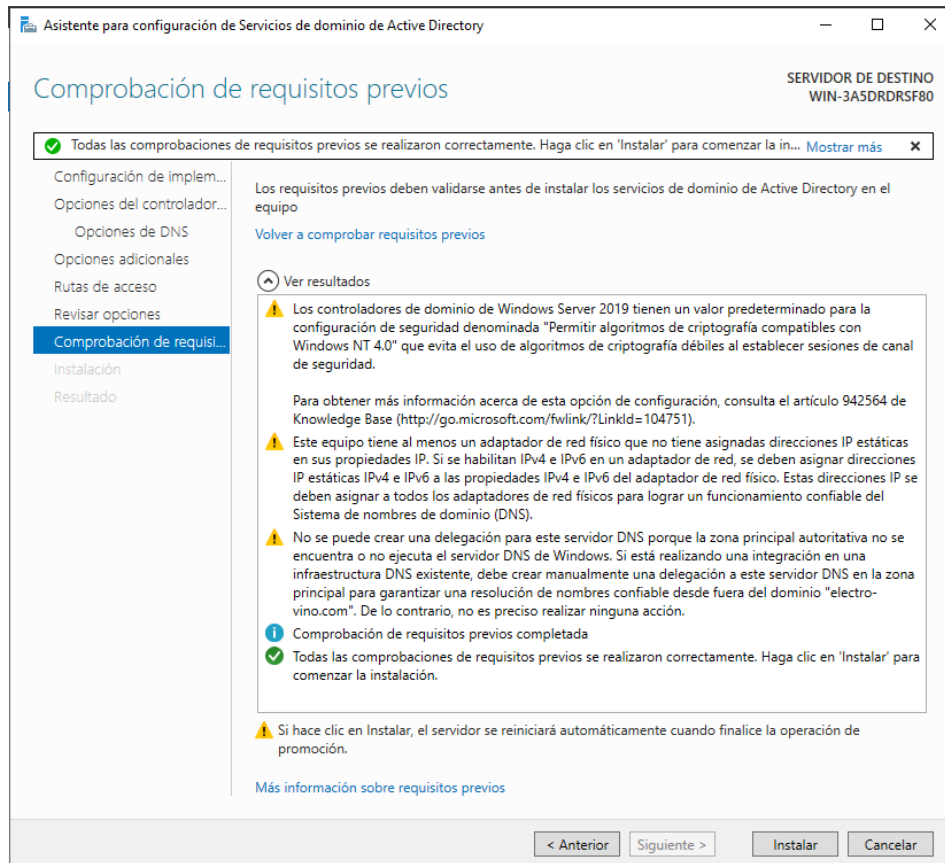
Asistente para configuración de Servicios de dominio de Active Directory

Comprobación de requisitos previos

SERVIDOR DE DESTINO
WIN-3A5DRDRSF80

Todas las comprobaciones de requisitos previos se realizaron correctamente. Haga clic en 'Instalar' para comenzar la in... Mostrar más ×

Configuración de implem...
Opciones del controlador...
Opciones de DNS
Opciones adicionales
Rutas de acceso
Revisar opciones
Comprobación de requisi...
Instalación
Resultado

Los requisitos previos deben validarse antes de instalar los servicios de dominio de Active Directory en el equipo

Volver a comprobar requisitos previos

Ver resultados

Los controladores de dominio de Windows Server 2019 tienen un valor predeterminado para la configuración de seguridad denominada "Permitir algoritmos de criptografía compatibles con Windows NT 4.0" que evita el uso de algoritmos de criptografía débiles al establecer sesiones de canal de seguridad.

Para obtener más información acerca de esta opción de configuración, consulta el artículo 942564 de Knowledge Base (http://go.microsoft.com/fwlink/?LinkId=104751).

Este equipo tiene al menos un adaptador de red físico que no tiene asignadas direcciones IP estáticas en sus propiedades IP. Si se habilitan IPv4 e IPv6 en un adaptador de red, se deben asignar direcciones IP estáticas IPv4 e IPv6 a las propiedades IPv4 e IPv6 del adaptador de red físico. Estas direcciones IP se deben asignar a todos los adaptadores de red físicos para lograr un funcionamiento confiable del Sistema de nombres de dominio (DNS).

No se puede crear una delegación para este servidor DNS porque la zona principal autoritativa no se encuentra o no ejecuta el servidor DNS de Windows. Si está realizando una integración en una infraestructura DNS existente, debe crear manualmente una delegación a este servidor DNS en la zona principal para garantizar una resolución de nombres confiable desde fuera del dominio "electro-vino.com". De lo contrario, no es preciso realizar ninguna acción.

Comprobación de requisitos previos completada

Todas las comprobaciones de requisitos previos se realizaron correctamente. Haga clic en 'Instalar' para comenzar la instalación.

Si hace clic en Instalar, el servidor se reiniciará automáticamente cuando finalice la operación de promoción.

Más información sobre requisitos previos

< Anterior | Siguiente > | Instalar | Cancelar